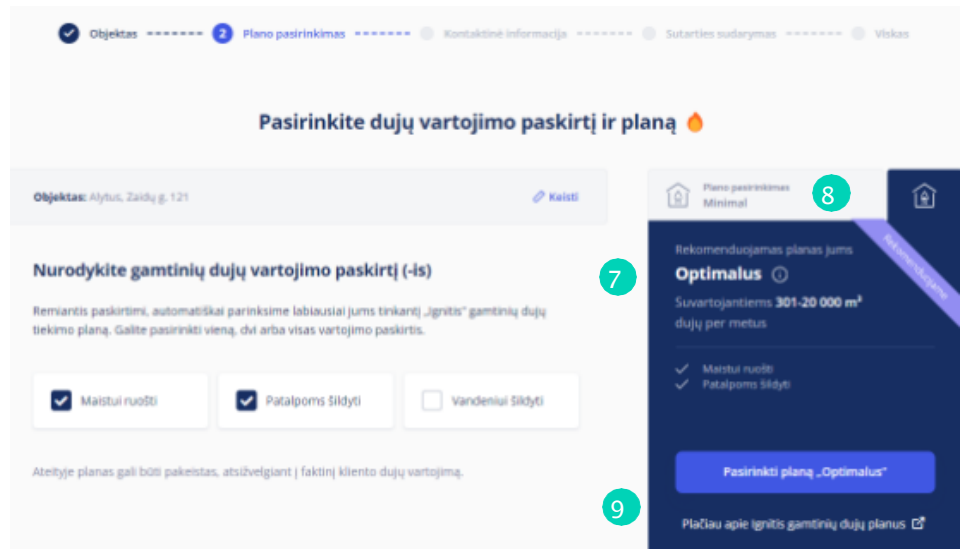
Objektas 2 Plano pasirinkimas Kontaktinė informacija Sutarties sudarymas Viskas

Pasirinkite dujų vartojimo paskirtį ir planą

Objektas: Alytus, Zaidų g. 121 Keisti

Plano pasirinkimas
Minimal

8

Nurodykite gamtinių dujų vartojimo paskirtį (-is)

Remiantis paskirtimi, automatiškai parinksime labiausiai jums tinkantį „Ignitis" gamtinių dujų tiekimo planą. Galite pasirinkti vieną, dvi arba visas vartojimo paskirtis.

Maistui ruošti

Patalpoms šildyti

Vandeniui šildyti

Ateityje planas gali būti pakeistas, atsižvelgiant į faktinį kliento dujų vartojimą.

7

Rekomenduojamas planas jums

Rekomenduojame

Optimalus

Suvartojantiems 301-20 000 m³ dujų per metus

Maistui ruošti
Patalpoms šildyti

Pasirinkti planą „Optimalus"

9

Plačiau apie Ignitis gamtinių dujų planus